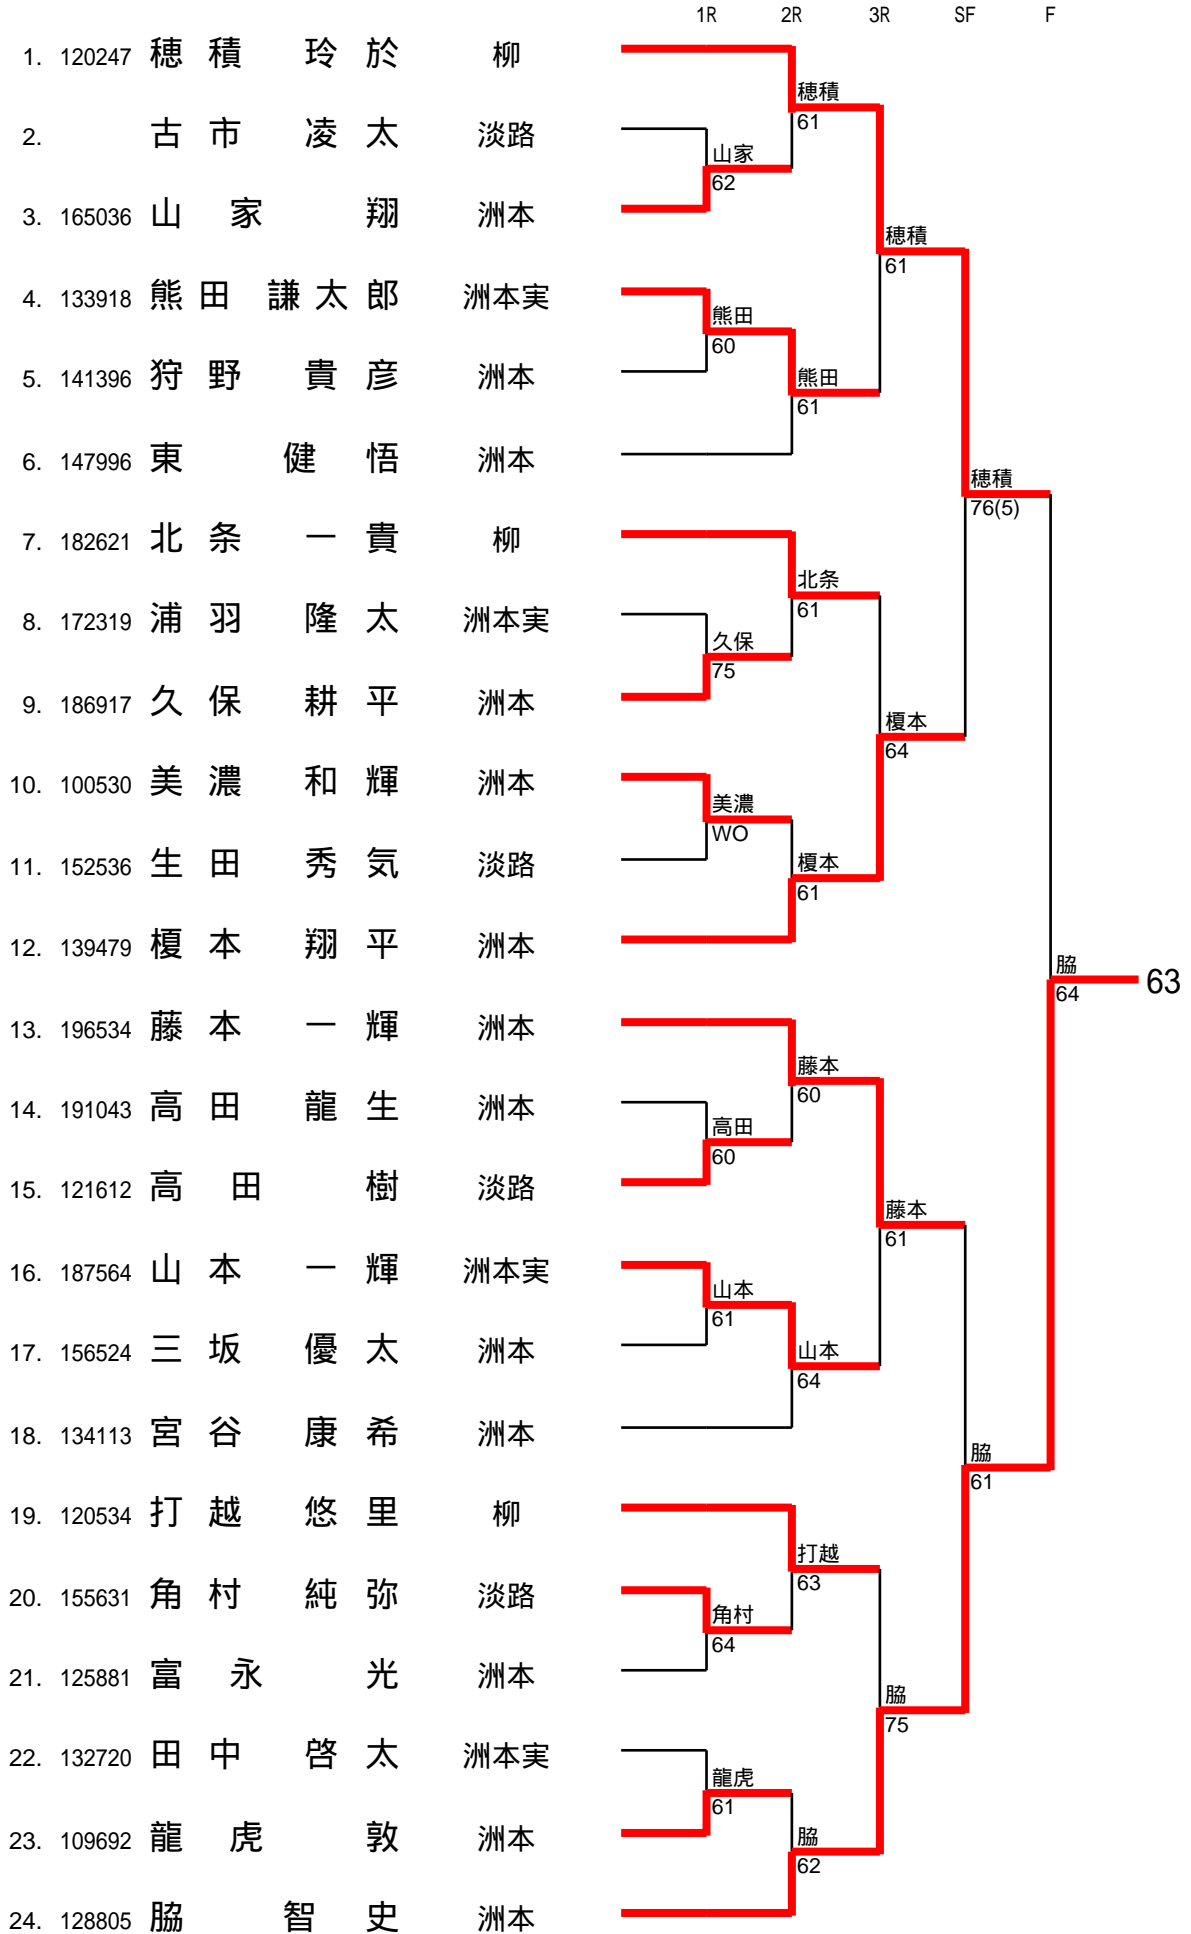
1R 2R 3R SF F

1. 120247 穂積 玲於 柳
2. 古市 凌太 淡路
3. 165036 山家 翔 洲本
4. 133918 熊田 謙太郎 洲本実
5. 141396 狩野 貴彦 洲本
6. 147996 東 健悟 洲本
7. 182621 北条 一貴 柳
8. 172319 浦羽 隆太 洲本実
9. 186917 久保 耕平 洲本
10. 100530 美濃 和輝 洲本
11. 152536 生田 秀気 淡路
12. 139479 榎本 翔平 洲本
13. 196534 藤本 一輝 洲本
14. 191043 高田 龍生 洲本
15. 121612 高田 樹 淡路
16. 187564 山本 一輝 洲本実
17. 156524 三坂 優太 洲本
18. 134113 宮谷 康希 洲本
19. 120534 打越 悠里 柳
20. 155631 角村 純弥 淡路
21. 125881 富永 光 洲本
22. 132720 田中 啓太 洲本実
23. 109692 龍虎 敦 洲本
24. 128805 脇 智史 洲本

穂積 61
山家 62
穂積 61
熊田 60
熊田 61
穂積 76(5)
北条 61
久保 75
榎本 64
美濃 WO
榎本 61
脇 64
63
藤本 60
高田 60
藤本 61
山本 61
山本 64
脇 61
打越 63
角村 64
脇 75
龍虎 61
脇 62